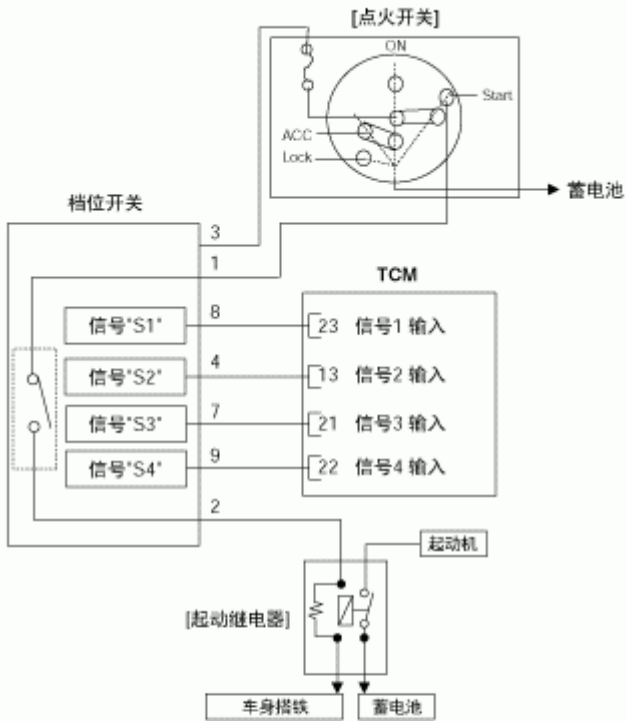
[点火开关]

ON

Start

ACC

Lock

蓄电池

档位开关

3

1

TCM

信号"S1"

8

23 信号1 输入

信号"S2"

4

13 信号2 输入

信号"S3"

7

21 信号3 输入

信号"S4"

9

22 信号4 输入

2

起动机

[起动继电器]

车身搭铁

蓄电池